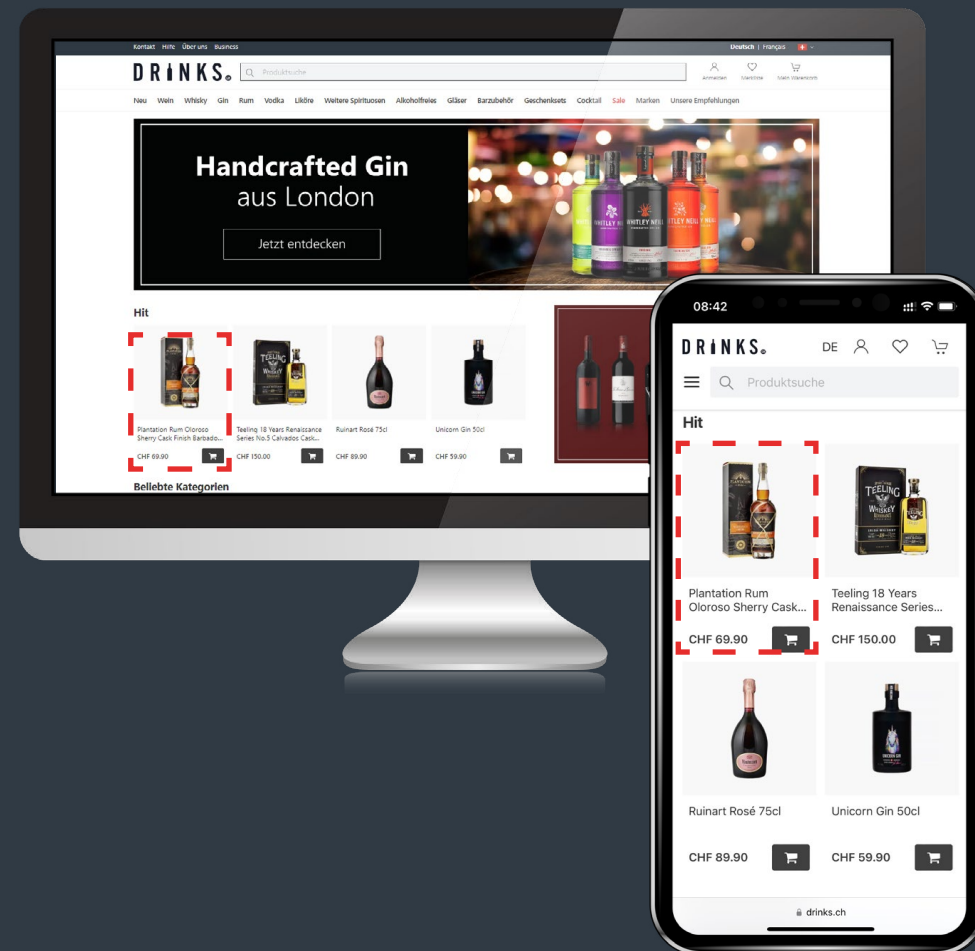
Kontakt Hilfe Über uns Business

Deutsch | Français

DRINKS.

Produktsuche

Anmelden Merkliste Mein Warenkorb

Neu Wein Whisky Gin Rum Vodka Liköre Weitere Spirituosen Alkoholfreies Gläser Barzubehör Geschenksets Cocktail Sale Marken Unsere Empfehlungen

Handcrafted Gin
aus London

Jetzt entdecken

Hit

Plantation Rum Oloroso Sherry Cask Finish Barbado...
CHF 69.90

Teeling 18 Years Renaissance Series No.5 Calvados Cask...
CHF 150.00

Ruinart Rosé 75cl
CHF 89.90

Unicorn Gin 50cl
CHF 59.90

Beliebte Kategorien

08:42

DRINKS.

DE

Produktsuche

Hit

Plantation Rum Oloroso Sherry Cask...
CHF 69.90

Teeling 18 Years Renaissance Series...
CHF 150.00

Ruinart Rosé 75cl
CHF 89.90

Unicorn Gin 50cl
CHF 59.90

drinks.ch